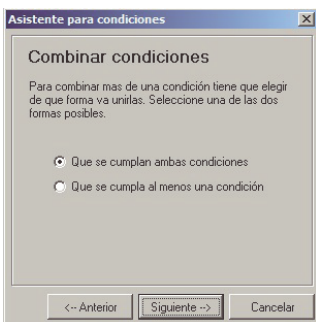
Asistente para condiciones

Combinar condiciones

Para combinar mas de una condición tiene que elegir de que forma va unirlas. Seleccione una de las dos formas posibles.

Que se cumplan ambas condiciones

Que se cumpla al menos una condición

<-- Anterior

Siguiente -->

Cancelar